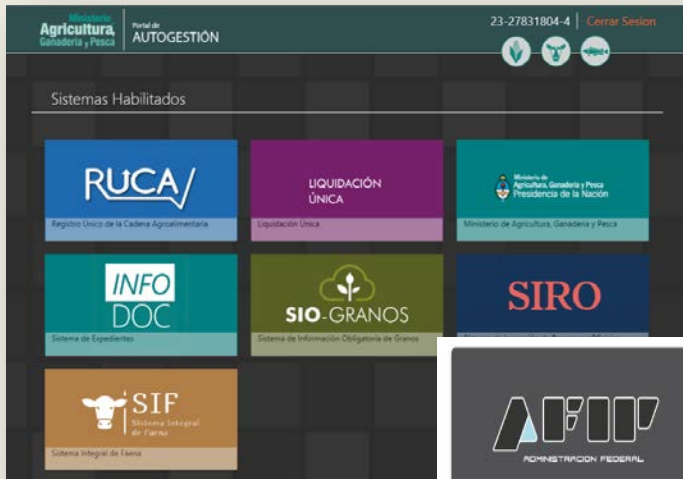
Ministerio Agricultura, Ganadería y Pesca

Portal de AUTOGESTIÓN

23-27831804-4 | Cerrar Sesion

Sistemas Habilitados

RUCA

Registro Único de la Cadena Agroalimentaria

LIQUIDACIÓN ÚNICA

Liquidación Única

Ministerio de Agricultura, Ganadería y Pesca Presidencia de la Nación

Ministerio de Agricultura, Ganadería y Pesca

INFO DOC

Sistema de Expedientes

SIO-GRANOS

Sistema de Información Obligatoria de Granos

SIRO

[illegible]

SIF Sistema Integral de Faena

Sistema Integral de Faena

AFIP

ADMINISTRACION FEDERAL